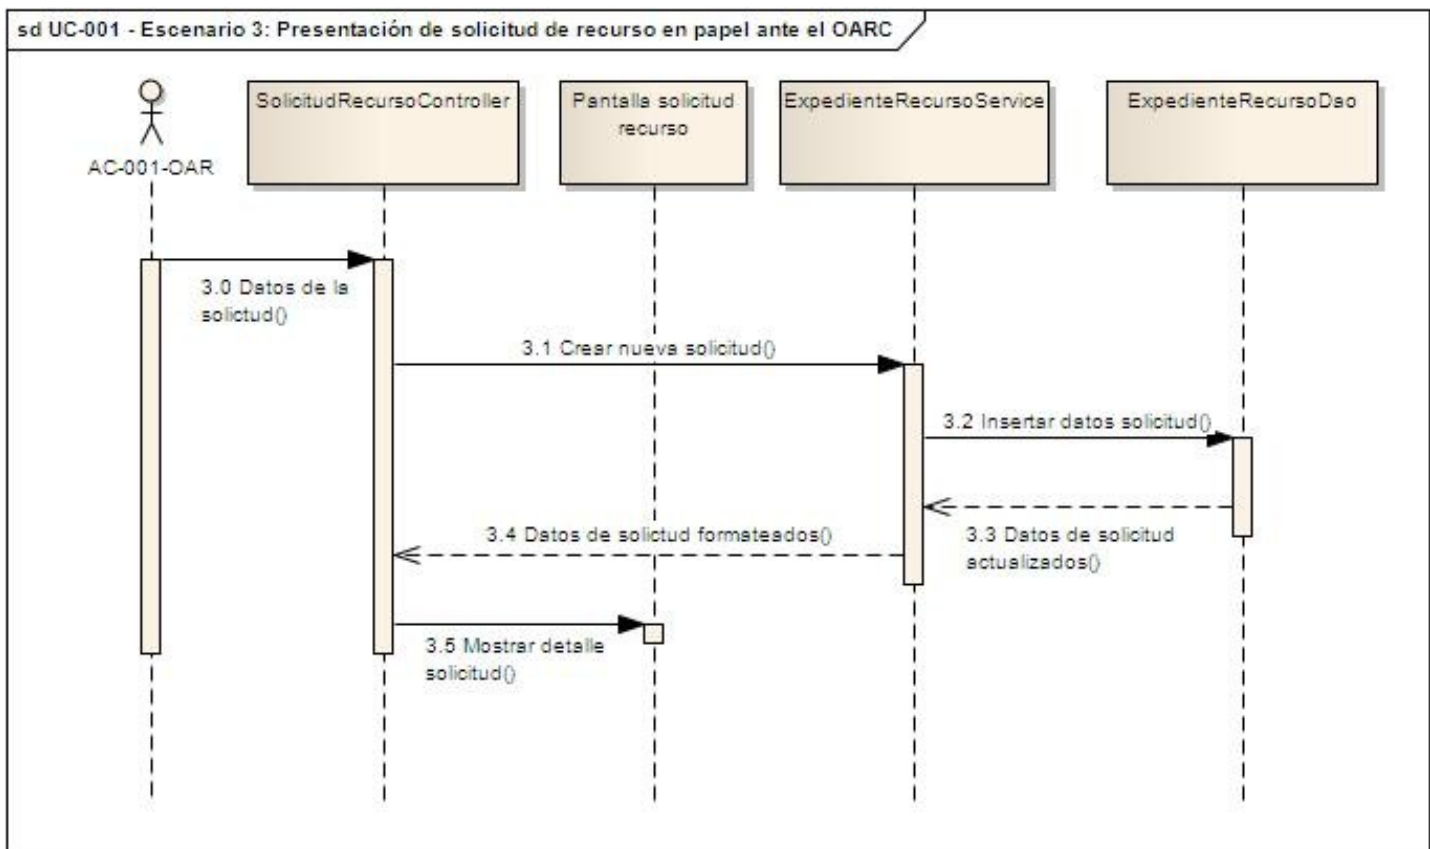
sd UC-001 - Escenario 3: Presentación de solicitud de recurso en papel ante el OARC

AC-001-OAR

SolicitudRecursoController

Pantalla solicitud recurso

ExpedienteRecursoService

ExpedienteRecursoDao

3.0 Datos de la solictud()

3.1 Crear nueva solicitud()

3.2 Insertar datos solicitud()

3.3 Datos de solicitud actualizados()

3.4 Datos de solictud formateados()

3.5 Mostrar detalle solicitud()